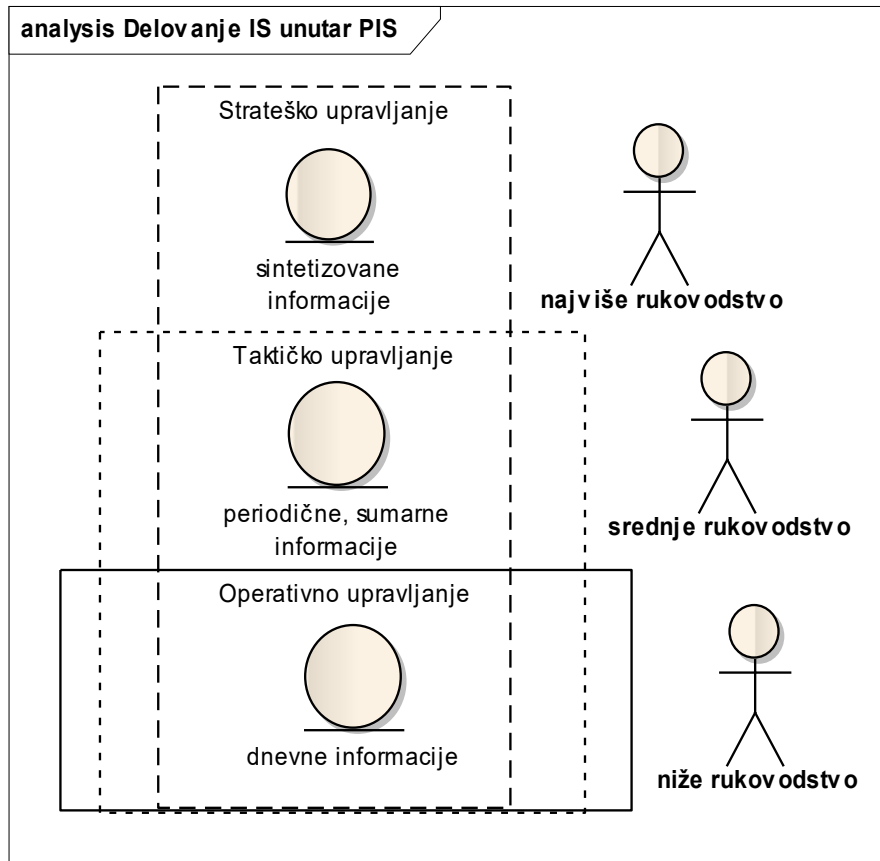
analysis Delov anje IS unutar PIS

Strateško upravljanje

sintetizovane informacije

najv iše rukov odstv o

Taktičko upravljanje

periodične, sumarne informacije

srednje rukov odstv o

Operativno upravljanje

dnevne informacije

niže rukov odstv o